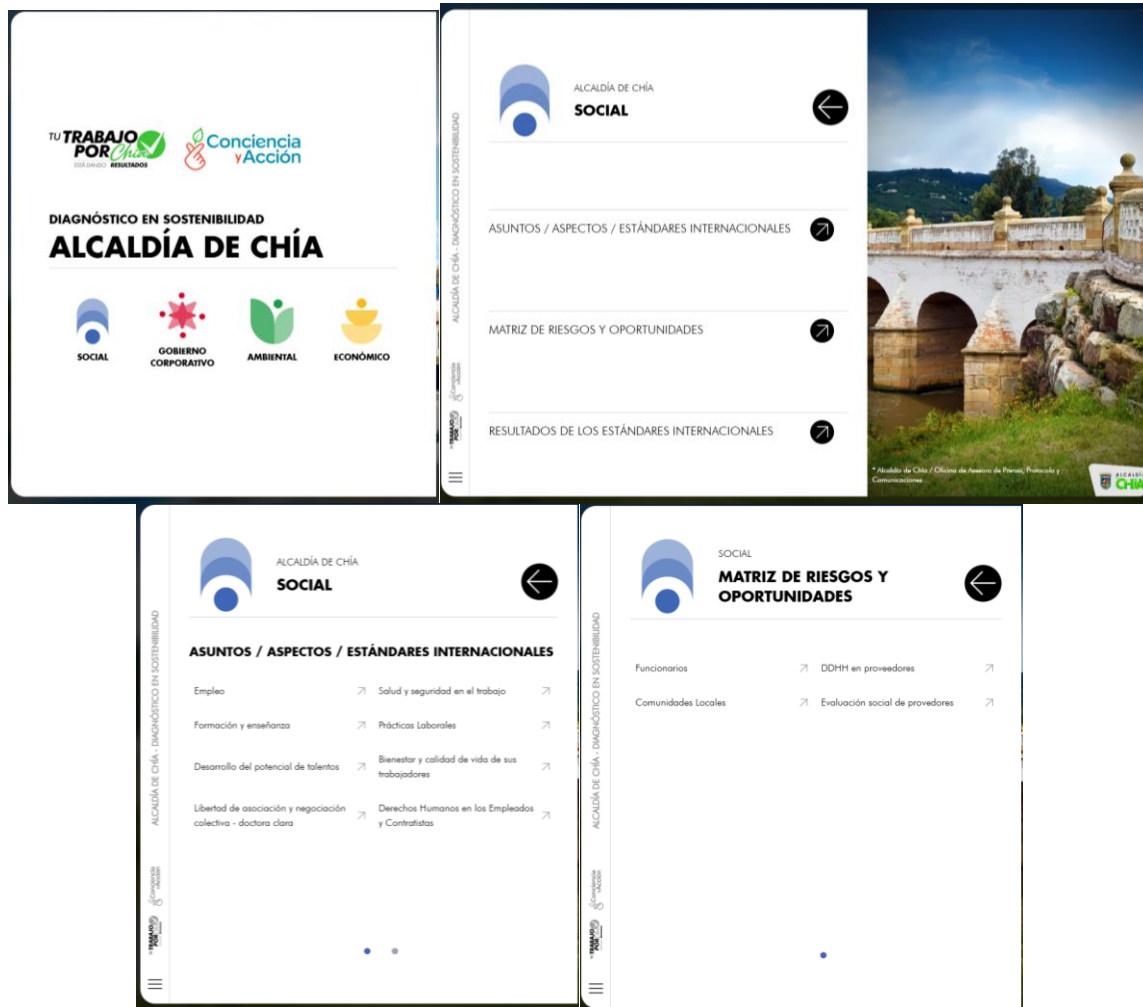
TU TRABAJO POR Chía
ESTÁ DANDO RESULTADOS

Conciencia y Acción

DIAGNÓSTICO EN SOSTENIBILIDAD
ALCALDÍA DE CHÍA

SOCIAL
GOBIERNO CORPORATIVO
AMBIENTAL
ECONÓMICO

ALCALDÍA DE CHÍA - DIAGNÓSTICO EN SOSTENIBILIDAD

ALCALDÍA DE CHÍA
SOCIAL

ASUNTOS / ASPECTOS / ESTÁNDARES INTERNACIONALES

MATRIZ DE RIESGOS Y OPORTUNIDADES

RESULTADOS DE LOS ESTÁNDARES INTERNACIONALES

* Alcaldía de Chía / Oficina de Asesora de Prensa, Protocolo y Comunicaciones

ALCALDÍA CHÍA

ALCALDÍA DE CHÍA - DIAGNÓSTICO EN SOSTENIBILIDAD

ALCALDÍA DE CHÍA
SOCIAL

ASUNTOS / ASPECTOS / ESTÁNDARES INTERNACIONALES

Empleo
Salud y seguridad en el trabajo
Formación y enseñanza
Prácticas Laborales
Desarrollo del potencial de talentos
Bienestar y calidad de vida de sus trabajadores
Libertad de asociación y negociación colectiva - doctora clara
Derechos Humanos en los Empleados y Contratistas

ALCALDÍA DE CHÍA - DIAGNÓSTICO EN SOSTENIBILIDAD

SOCIAL
MATRIZ DE RIESGOS Y OPORTUNIDADES

Funcionarios
DDHH en proveedores
Comunidades Locales
Evaluación social de provedores